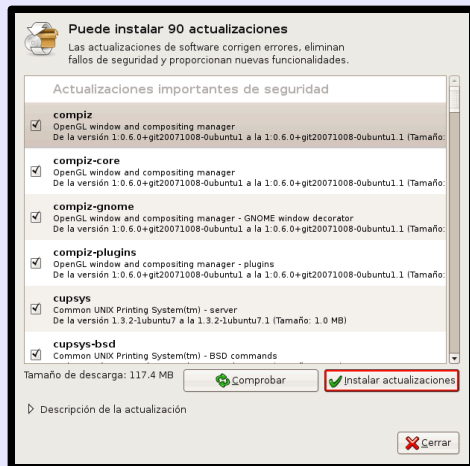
Puede instalar 90 actualizaciones
Las actualizaciones de software corrigen errores, eliminan fallos de seguridad y proporcionan nuevas funcionalidades.

Actualizaciones importantes de seguridad

compiz
OpenGL window and compositing manager
De la versión 1:0.6.0+git20071008-0ubuntu1 a la 1:0.6.0+git20071008-0ubuntu1.1 (Tamaño:

compiz-core
OpenGL window and compositing manager
De la versión 1:0.6.0+git20071008-0ubuntu1 a la 1:0.6.0+git20071008-0ubuntu1.1 (Tamaño:

compiz-gnome
OpenGL window and compositing manager - GNOME window decorator
De la versión 1:0.6.0+git20071008-0ubuntu1 a la 1:0.6.0+git20071008-0ubuntu1.1 (Tamaño:

compiz-plugins
OpenGL window and compositing manager - plugins
De la versión 1:0.6.0+git20071008-0ubuntu1 a la 1:0.6.0+git20071008-0ubuntu1.1 (Tamaño:

cupsys
Common UNIX Printing System(tm) - server
De la versión 1.3.2-1ubuntu7 a la 1.3.2-1ubuntu7.1 (Tamaño: 1.0 MB)

cupsys-bsd
Common UNIX Printing System(tm) - BSD commands

Tamaño de descarga: 117.4 MB
Comprobar
Instalar actualizaciones

Descripción de la actualización

Cerrar